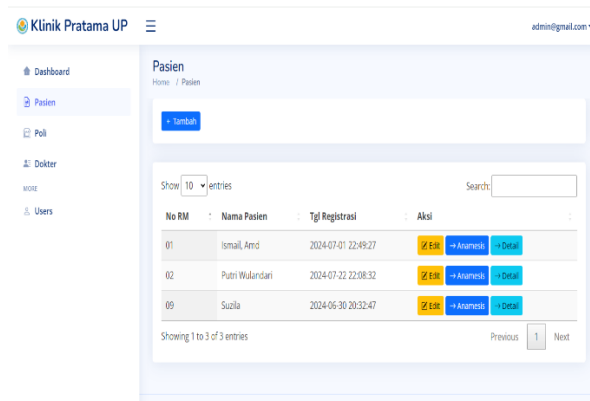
Klinik Pratama UP

admin@gmail.com

Dashboard
Pasien
Poli
Dokter
MORE
Users

Pasien
Home / Pasien

+ Tambah

Show 10 entries

Search:

| No RM | Nama Pasien | Tgl Registrasi | Aksi |
|---|---|---|---|
| 01 | Ismail, Amd | 2024-07-01 22:49:27 | Edit → Anamesis → Detail |
| 02 | Putri Wulandari | 2024-07-22 22:08:32 | Edit → Anamesis → Detail |
| 09 | Suzila | 2024-06-30 20:32:47 | Edit → Anamesis → Detail |

Showing 1 to 3 of 3 entries

Previous 1 Next